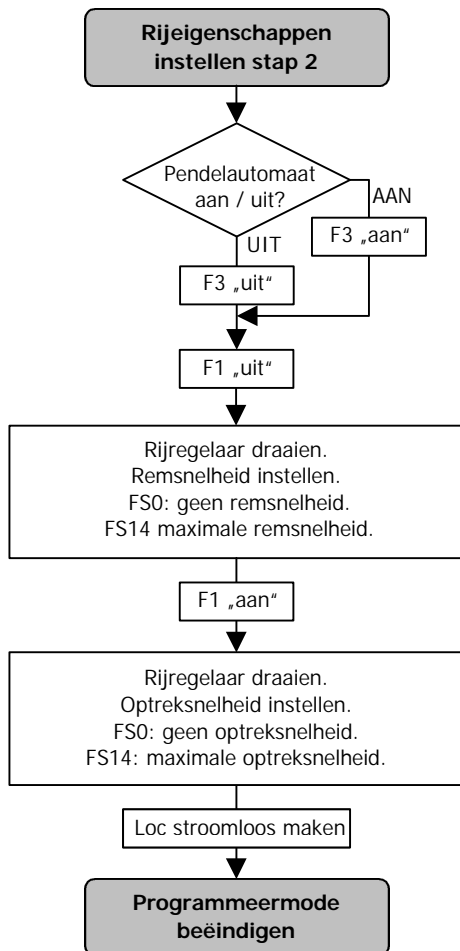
Rijeigenschappen instellen stap 2

Pendelautomaat aan / uit?

AAN

F3 „aan“

UIT

F3 „uit“

F1 „uit“

Rijregelaar draaien.
Remsnelheid instellen.
FS0: geen remsnelheid.
FS14 maximale remsnelheid.

F1 „aan“

Rijregelaar draaien.
Optreksnelheid instellen.
FS0: geen optreksnelheid.
FS14: maximale optreksnelheid.

Loc stroomloos maken

Programmeermode beëindigen